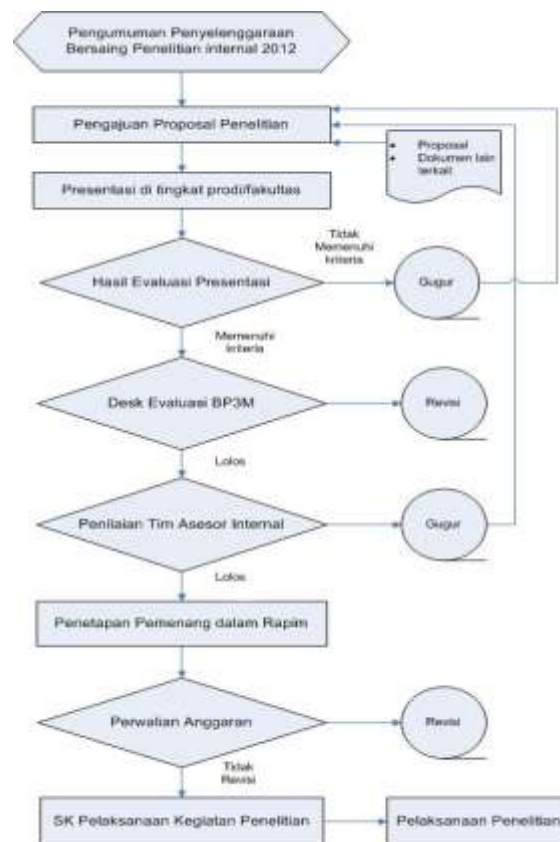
Pengumuman Penyelenggaraan Bersaing Penelitian internal 2012

Pengajuan Proposal Penelitian

- Proposal
- Dokumen lain terkait

Presentasi di tingkat prodi/fakultas

Tidak Memenuhi kriteria

Hasil Evaluasi Presentasi

Gugur

Memenuhi kriteria

Desk Evaluasi BP3M

Revisi

Lolos

Penilaian Tim Asesor Internal

Gugur

Lolos

Penetapan Pemenang dalam Rapim

Perwatian Anggaran

Revisi

Tidak Revisi

SK Pelaksanaan Kegiatan Penelitian

Pelaksanaan Penelitian